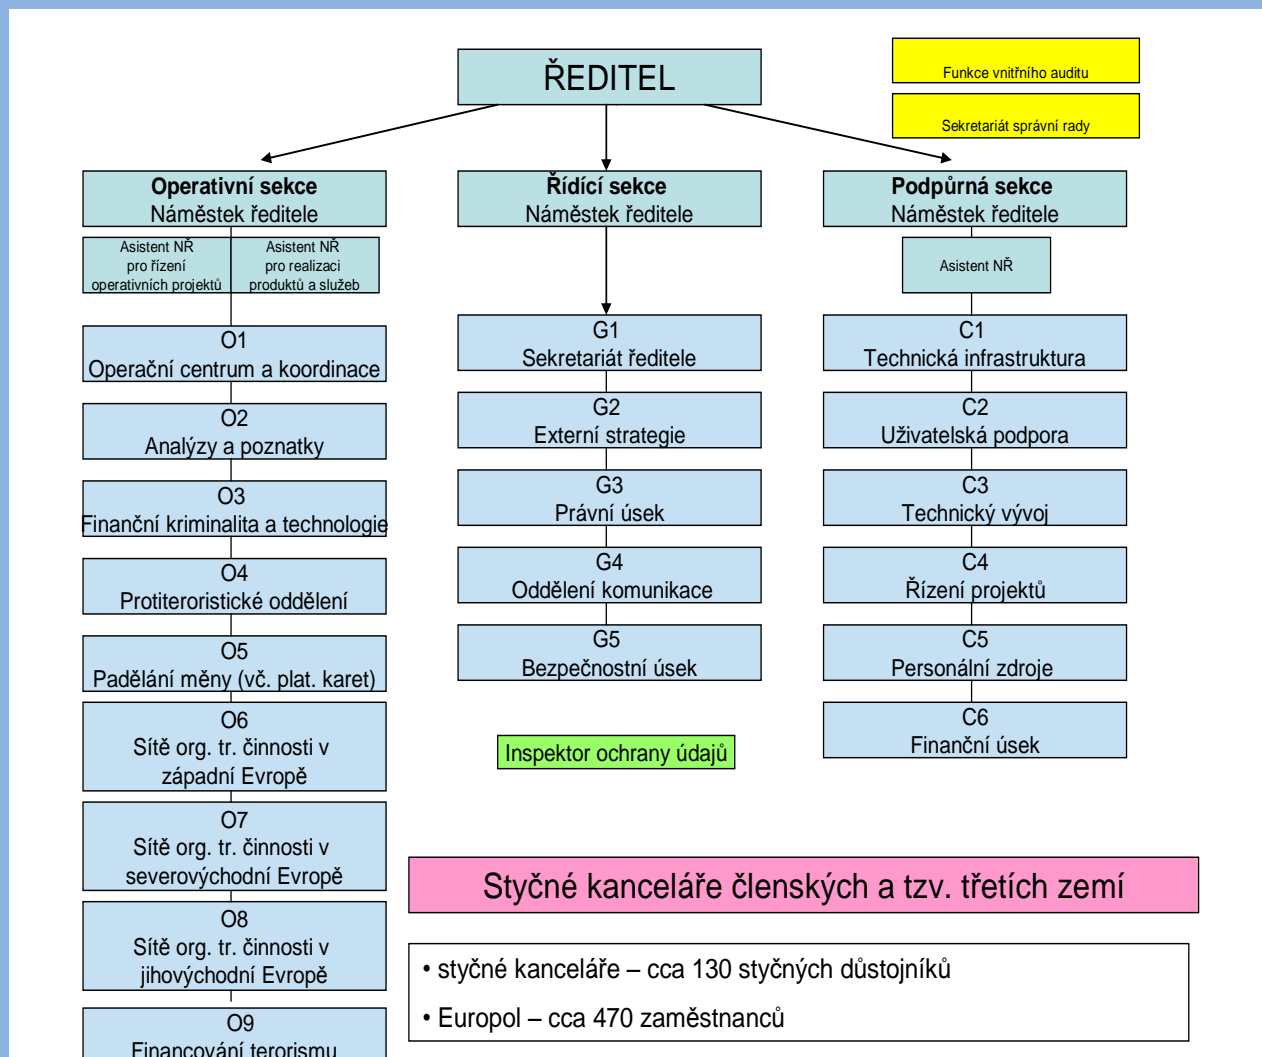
ŘEDITEL

Funkce vnitřního auditu

Sekretariát správní rady

Operativní sekce
Náměstek ředitele

Asistent NŘ pro řízení operativních projektů

Asistent NŘ pro realizaci produktů a služeb

O1
Operační centrum a koordinace

O2
Analýzy a poznatky

O3
Finanční kriminalita a technologie

O4
Protiteroristické oddělení

O5
Padělání měny (vč. plat. karet)

O6
Sítě org. tr. činnosti v západní Evropě

O7
Sítě org. tr. činnosti v severovýchodní Evropě

O8
Sítě org. tr. činnosti v jihovýchodní Evropě

O9
Financování terorismu

Řídící sekce
Náměstek ředitele

G1
Sekretariát ředitele

G2
Externí strategie

G3
Právní úsek

G4
Oddělení komunikace

G5
Bezpečnostní úsek

Inspektor ochrany údajů

Podpůrná sekce
Náměstek ředitele

Asistent NŘ

C1
Technická infrastruktura

C2
Uživatelská podpora

C3
Technický vývoj

C4
Řízení projektů

C5
Personální zdroje

C6
Finanční úsek

Styčné kanceláře členských a tzv. třetích zemí

• styčné kanceláře – cca 130 styčných důstojníků

• Europol – cca 470 zaměstnanců